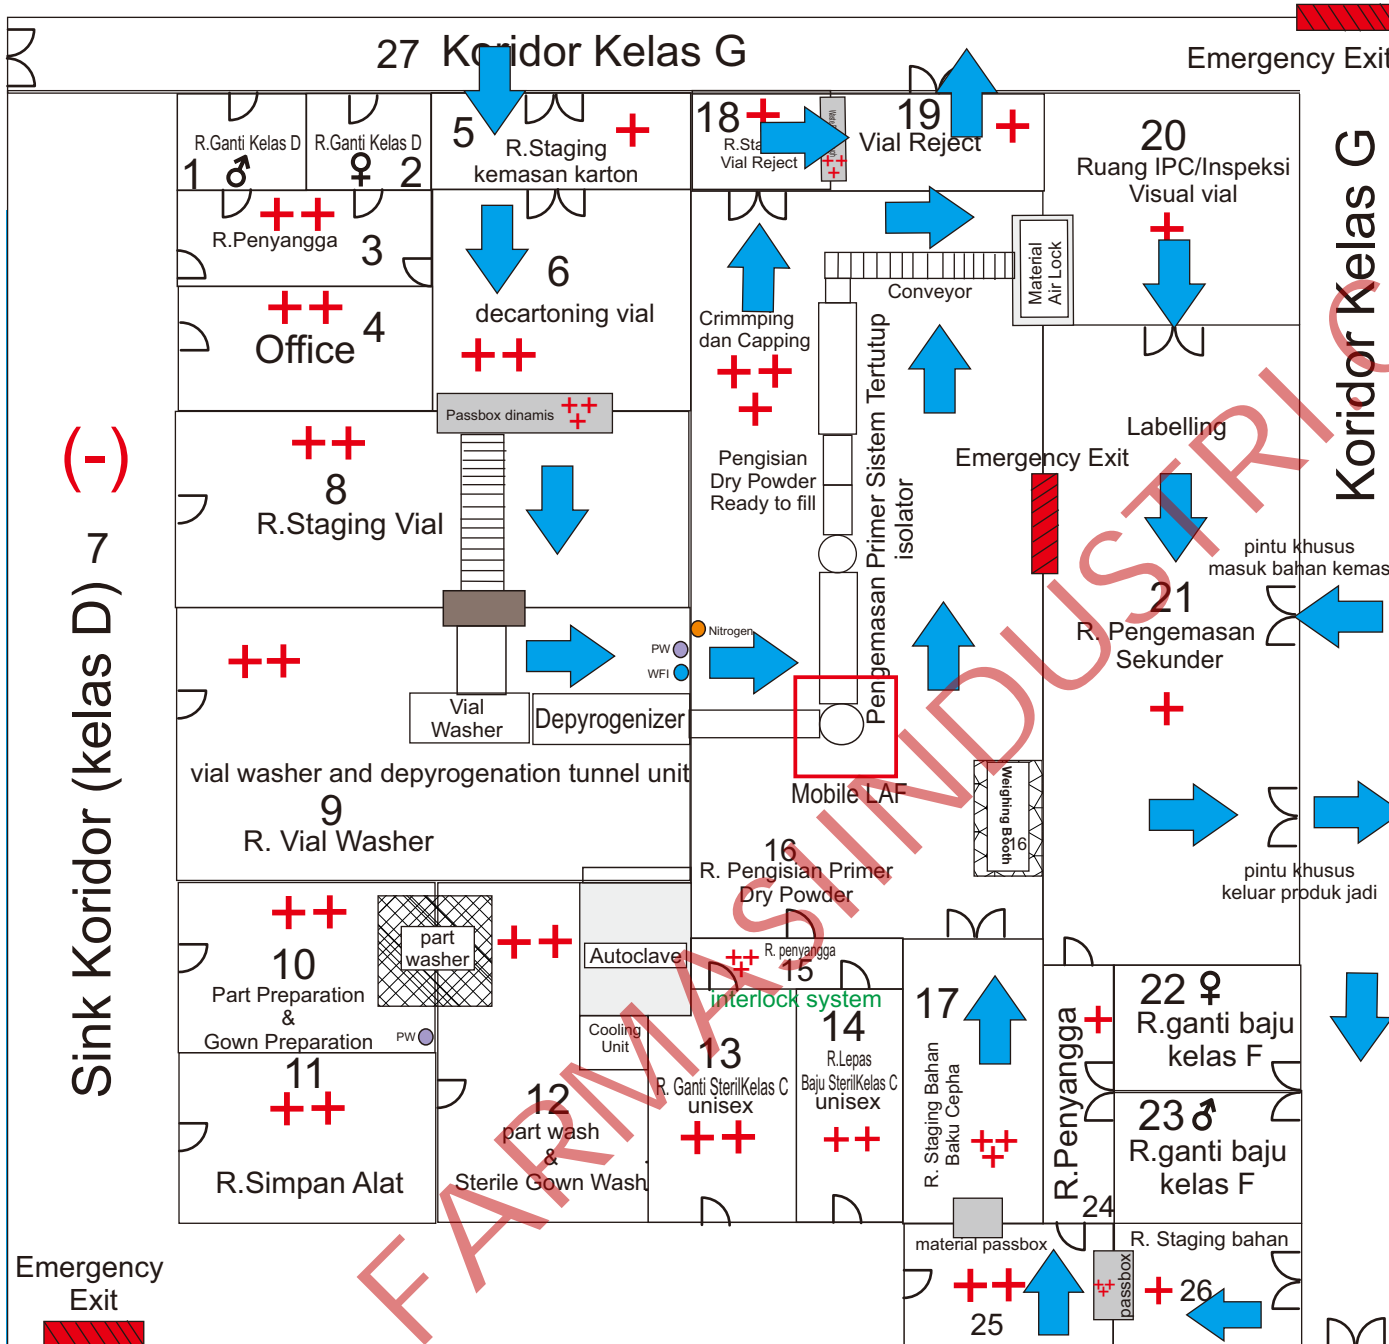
27 Koridor Kelas G

Emergency Exit

R.Ganti Kelas D 1 ♂

R.Ganti Kelas D ♀ 2

5 R.Staging kemasan karton +

18 + R.Staging Vial Reject ++ +

19 Vial Reject +

20 Ruang IPC/Inspeksi Visual vial +

Koridor Kelas G

++ R.Penyangga 3

6 decartoning vial ++

Crimmping dan Capping ++ +

Conveyor

Material Air Lock

++ 4 Office

Passbox dinamis ++ +

Labelling

Emergency Exit

(-)

Sink Koridor (kelas D) 7

++ 8 R.Staging Vial

Pengisian Dry Powder Ready to fill

Pengemasan Primer Sistem Tertutup

isolator

pintu khusus masuk bahan kemas

21 R. Pengemasan Sekunder +

++

Nitrogen

PW

WFI

Vial Washer

Depyrogenizer

vial washer and depyrogenation tunnel unit

9 R. Vial Washer

Mobile LAF

Weighing Booth 16

16 R. Pengisian Primer Dry Powder

pintu khusus keluar produk jadi

++ 10 Part Preparation & Gown Preparation

PW

part washer

++

Autoclave

++ R. penyangga 15

interlock system

Cooling Unit

17

22 ♀ R.ganti baju kelas F

R.Penyangga +

11 ++ R.Simpan Alat

12 part wash & Sterile Gown Wash

13 R. Ganti SterilKelas C unisex ++

14 R.Lepas Baju SterilKelas C unisex ++

R. Staging Bahan Baku Cepha ++ +

23 ♂ R.ganti baju kelas F

24

Emergency Exit

material passbox

++ 25

R. Staging bahan

++ passbox

+ 26

FARMASI INDUSTRI